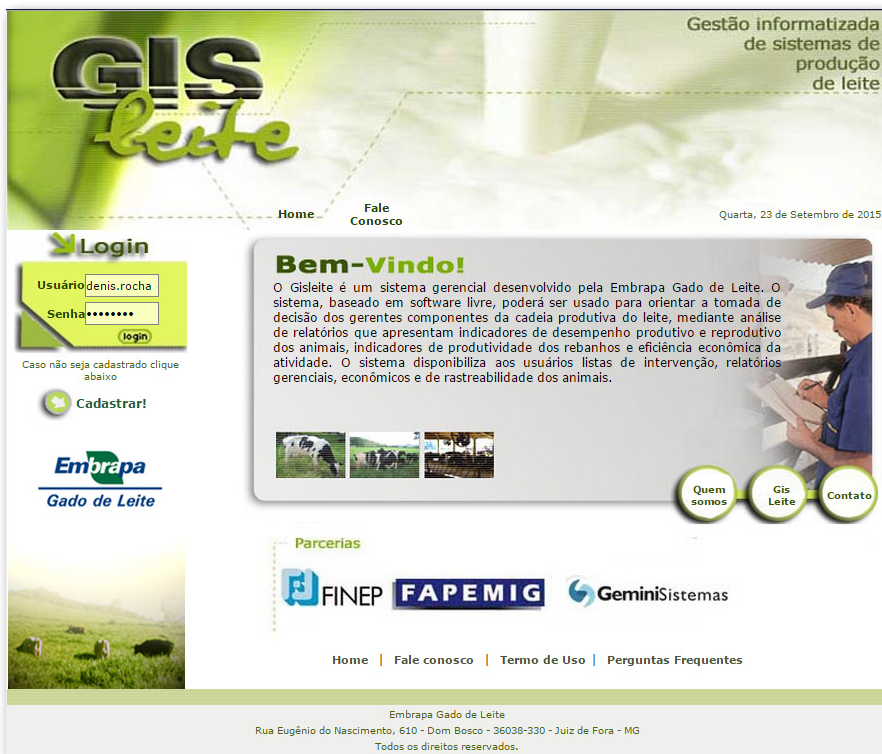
GIS leite

Gestão informatizada de sistemas de produção de leite

Home

Fale Conosco

Quarta, 23 de Setembro de 2015

Login

Usuário denis.rocha

Senha ••••••••

login

Caso não seja cadastrado clique abaixo

Cadastrar!

Embrapa
Gado de Leite

Bem-Vindo!

O Gisleite é um sistema gerencial desenvolvido pela Embrapa Gado de Leite. O sistema, baseado em software livre, poderá ser usado para orientar a tomada de decisão dos gerentes componentes da cadeia produtiva do leite, mediante análise de relatórios que apresentam indicadores de desempenho produtivo e reprodutivo dos animais, indicadores de produtividade dos rebanhos e eficiência econômica da atividade. O sistema disponibiliza aos usuários listas de intervenção, relatórios gerenciais, econômicos e de rastreabilidade dos animais.

Quem somos

Gis Leite

Contato

Parcerias

FINEP

FAPEMIG

GeminiSistemas

Home | Fale conosco | Termo de Uso | Perguntas Frequentes

Embrapa Gado de Leite
Rua Eugênio do Nascimento, 610 - Dom Bosco - 36038-330 - Juiz de Fora - MG
Todos os direitos reservados.